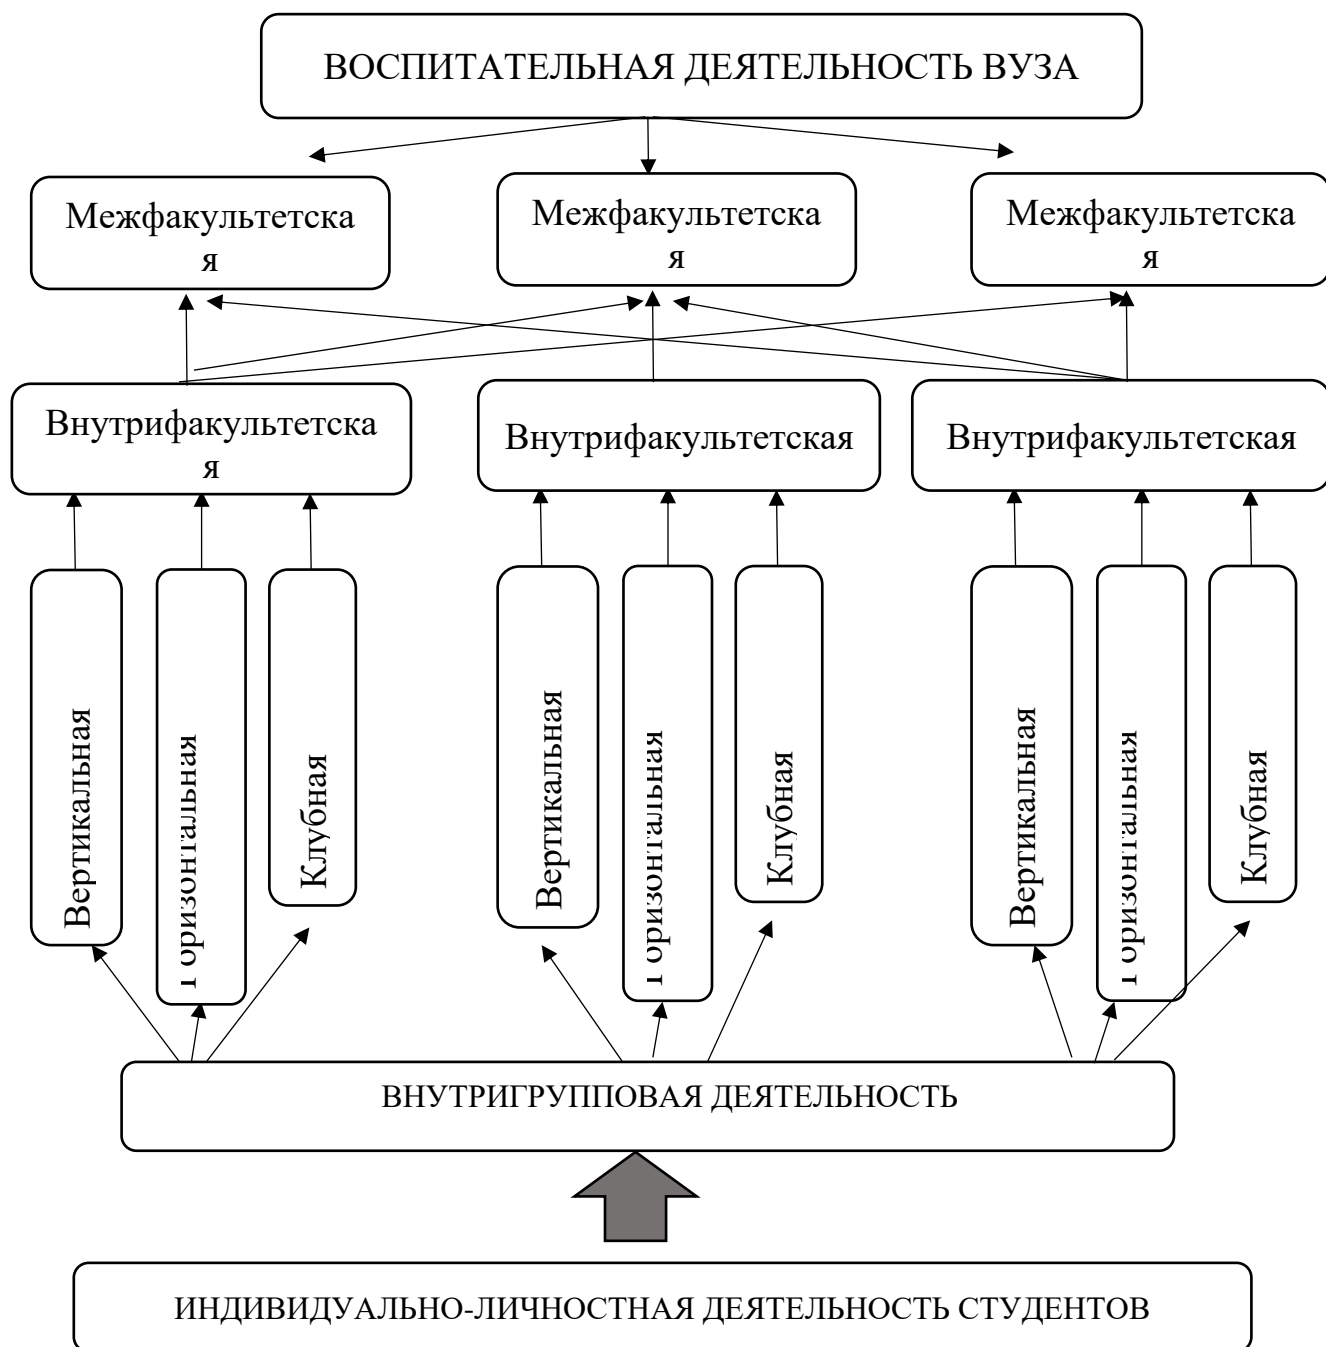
ВОСПИТАТЕЛЬНАЯ ДЕЯТЕЛЬНОСТЬ ВУЗА

Межфакультетска я

Межфакультетска я

Межфакультетска я

Внутрифакультетска я

Внутрифакультетская

Внутрифакультетская

Вертикальная

Горизонтальная

Клубная

Вертикальная

Горизонтальная

Клубная

Вертикальная

Горизонтальная

Клубная

ВНУТРИГРУППОВАЯ ДЕЯТЕЛЬНОСТЬ

ИНДИВИДУАЛЬНО-ЛИЧНОСТНАЯ ДЕЯТЕЛЬНОСТЬ СТУДЕНТОВ